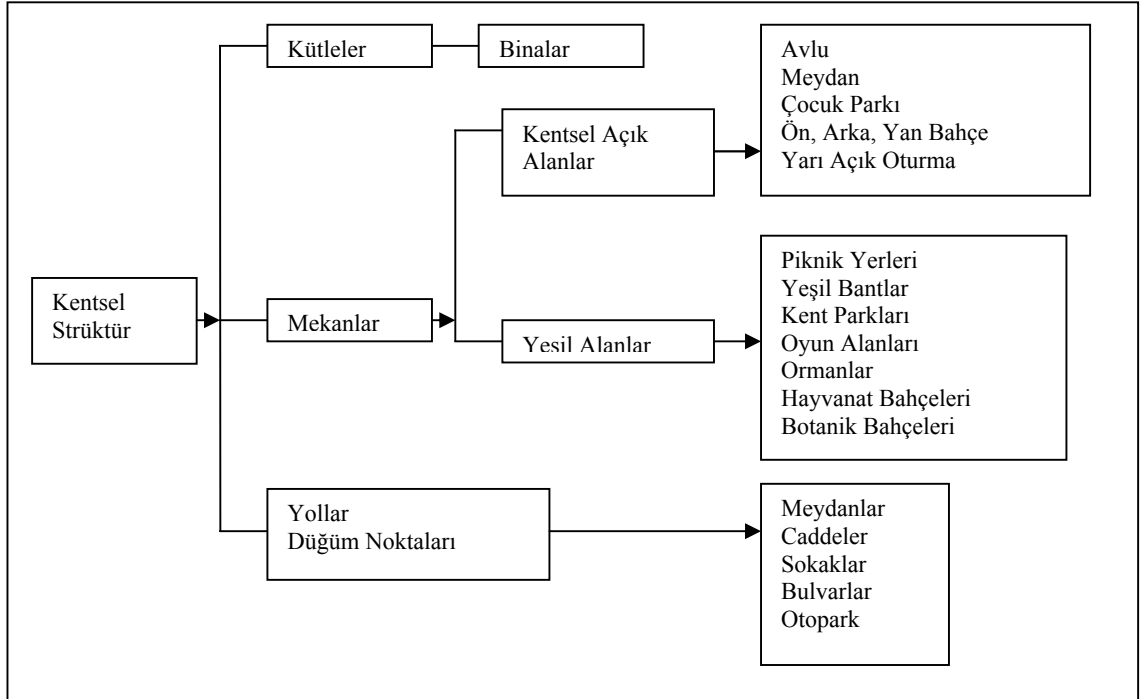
Kentsel Strüktür

Kütleler

Binalar

Mekanlar

Kentsel Açık Alanlar

Avlu
Meydan
Çocuk Parkı
Ön, Arka, Yan Bahçe
Yarı Açık Oturma

Yesil Alanlar

Piknik Yerleri
Yeşil Bantlar
Kent Parkları
Oyun Alanları
Ormanlar
Hayvanat Bahçeleri
Botanik Bahçeleri

Yollar
Düğüm Noktaları

Meydanlar
Caddeler
Sokaklar
Bulvarlar
Otopark